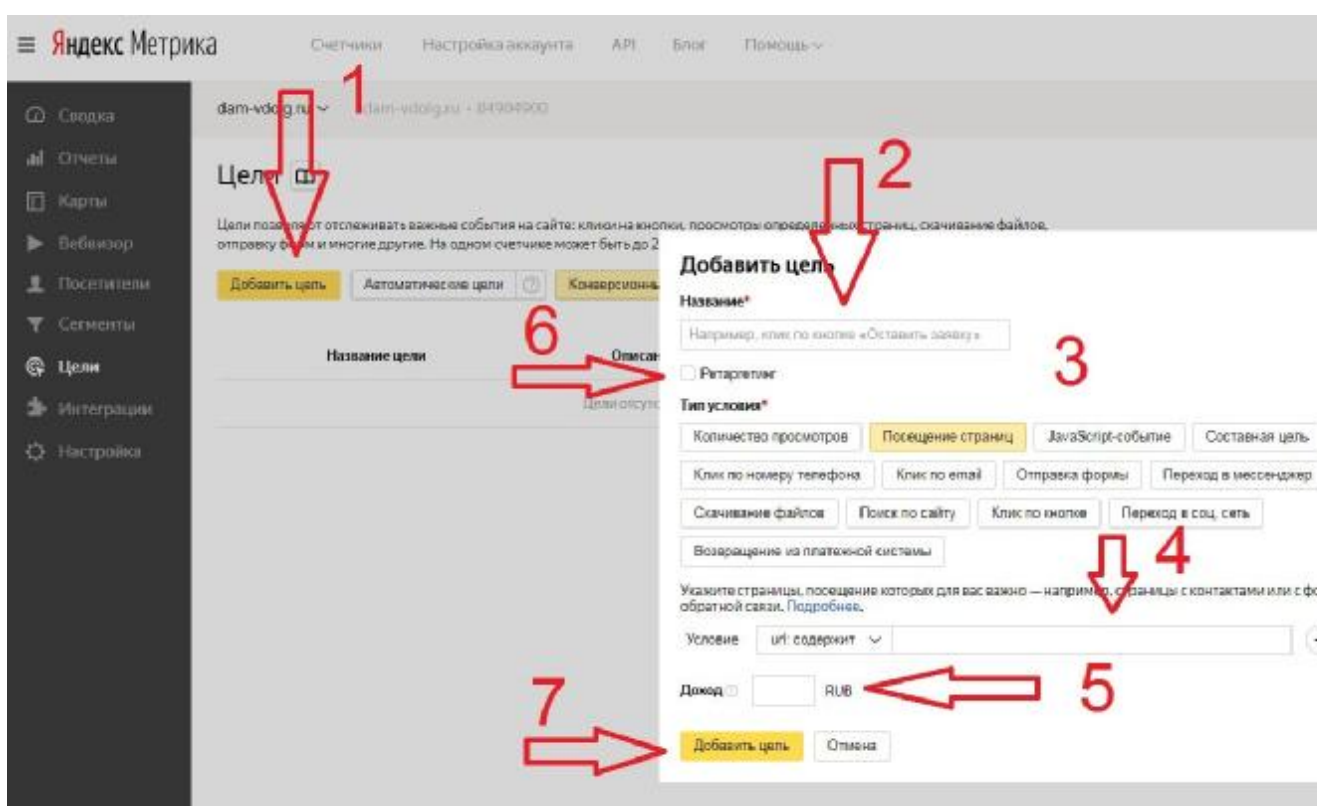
≡ Яндекс Метрика

Счетчики Настройка аккаунта API Блог Помощь

Сводка
Отчеты
Карты
Вебвизор
Посетители
Сегменты
Цели
Интеграции
Настройка

dam-vdolg.ru · dam-vdolg.ru · 84904900

1

Цели

Цели позволяют отслеживать важные события на сайте: клики на кнопки, просмотры определенных страниц, скачивание файлов, отправку форм и многие другие. На одном счетчике может быть до 2

Добавить цель | Автоматические цели | Конверсионны

Название цели | Описан

Цели отсутс

2

Добавить цель

Название*

Например, клик по кнопке «Оставить заявку»

6

3

Ретаргетинг

Тип условия*

Количество просмотров | Посещение страниц | JavaScript-событие | Составная цель
Клик по номеру телефона | Клик по email | Отправка формы | Переход в мессенджер
Скачивание файлов | Поиск по сайту | Клик по кнопке | Переход в соц. сеть
Возвращение из платежной системы

4

Укажите страницы, посещение которых для вас важно — например, страницы с контактами или с ф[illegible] обратной связи. Подробнее.

Условие url: содержит

Доход RUB

5

7

Добавить цель | Отмена